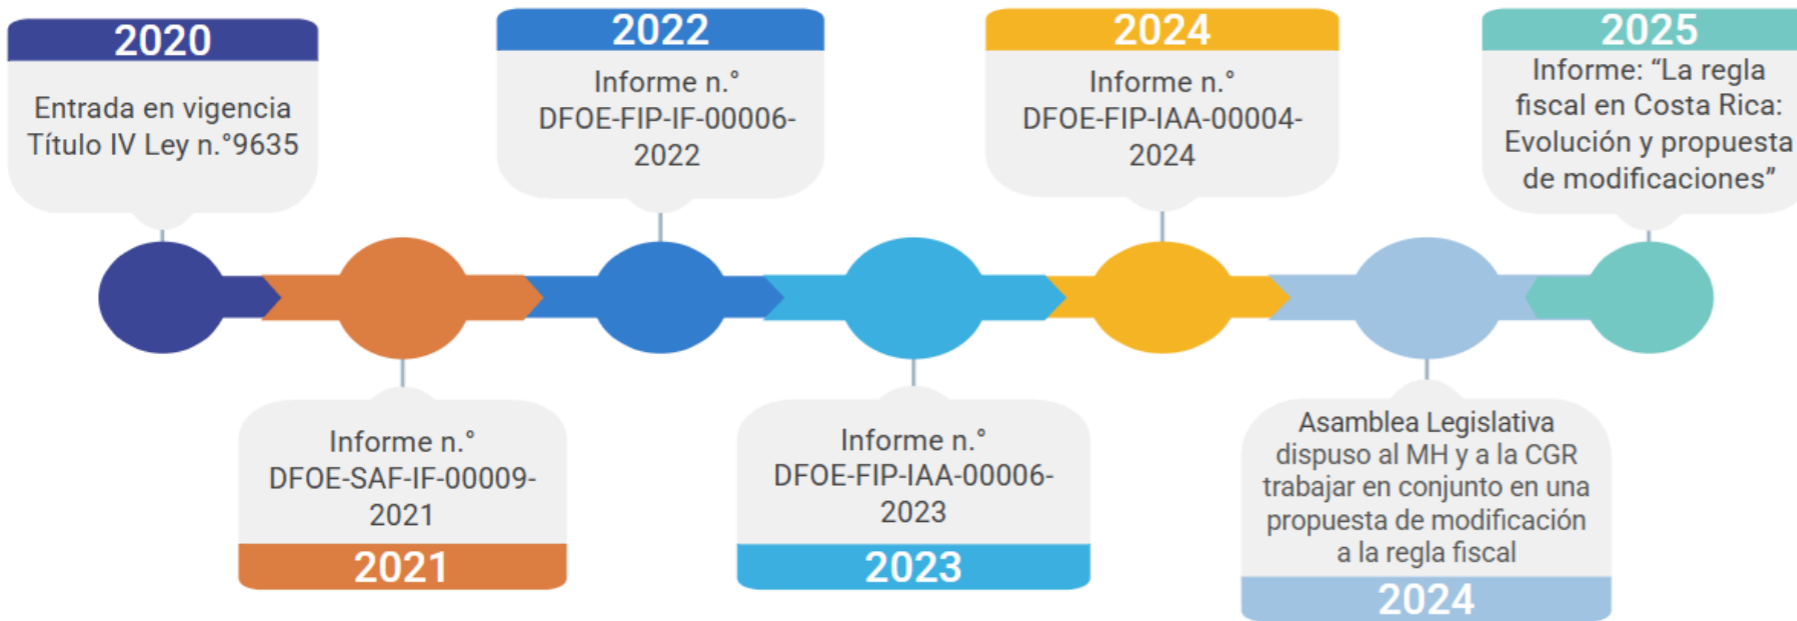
2020
Entrada en vigencia Título IV Ley n.°9635

Informe n.° DFOE-SAF-IF-00009-2021
2021

2022
Informe n.° DFOE-FIP-IF-00006-2022

Informe n.° DFOE-FIP-IAA-00006-2023
2023

2024
Informe n.° DFOE-FIP-IAA-00004-2024

Asamblea Legislativa dispuso al MH y a la CGR trabajar en conjunto en una propuesta de modificación a la regla fiscal
2024

2025
Informe: “La regla fiscal en Costa Rica: Evolución y propuesta de modificaciones”